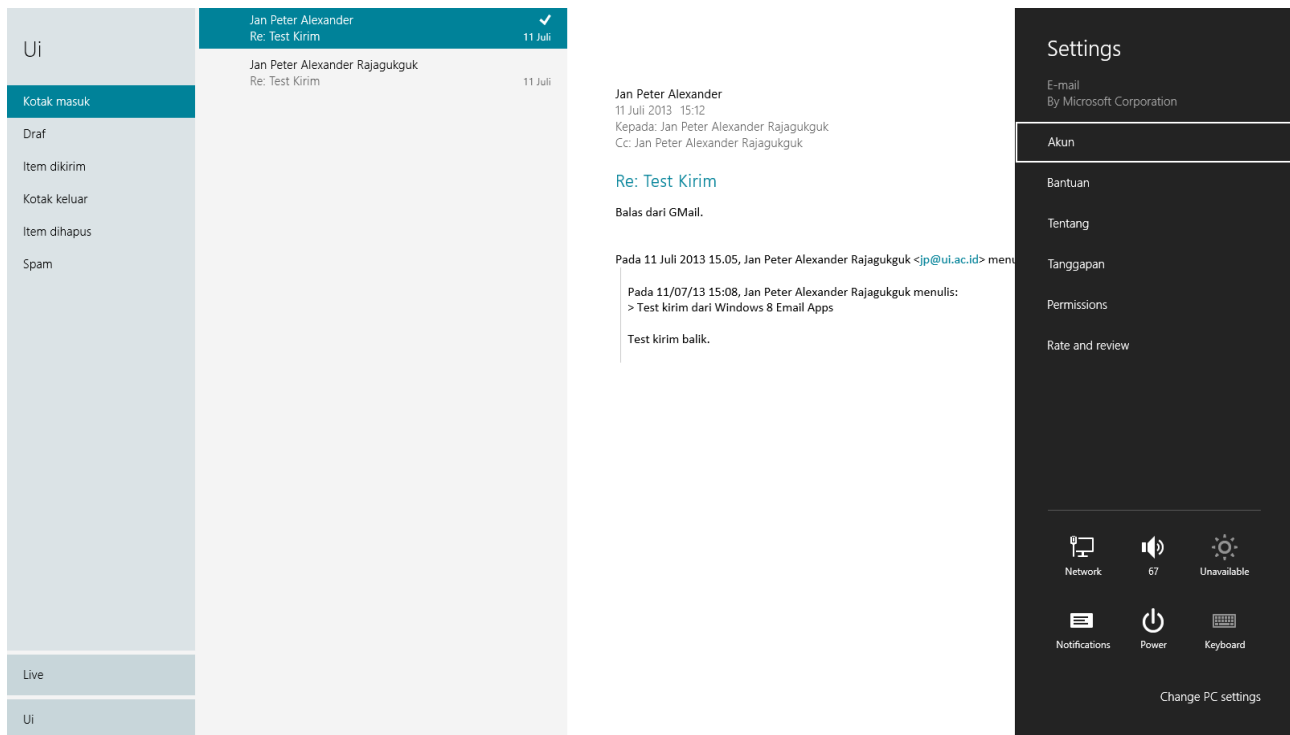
Ui

Kotak masuk

Draf

Item dikirim

Kotak keluar

Item dihapus

Spam

Live

Ui

Jan Peter Alexander
Re: Test Kirim
11 Juli

Jan Peter Alexander Rajagukguk
Re: Test Kirim
11 Juli

Jan Peter Alexander
11 Juli 2013 15:12
Kepada: Jan Peter Alexander Rajagukguk
Cc: Jan Peter Alexander Rajagukguk

Re: Test Kirim

Balas dari GMail.

Pada 11 Juli 2013 15.05, Jan Peter Alexander Rajagukguk <jp@ui.ac.id> menu

Pada 11/07/13 15:08, Jan Peter Alexander Rajagukguk menulis:
> Test kirim dari Windows 8 Email Apps

Test kirim balik.

Settings

E-mail
By Microsoft Corporation

Akun

Bantuan

Tentang

Tanggapan

Permissions

Rate and review

Network

67

Unavailable

Notifications

Power

Keyboard

Change PC settings